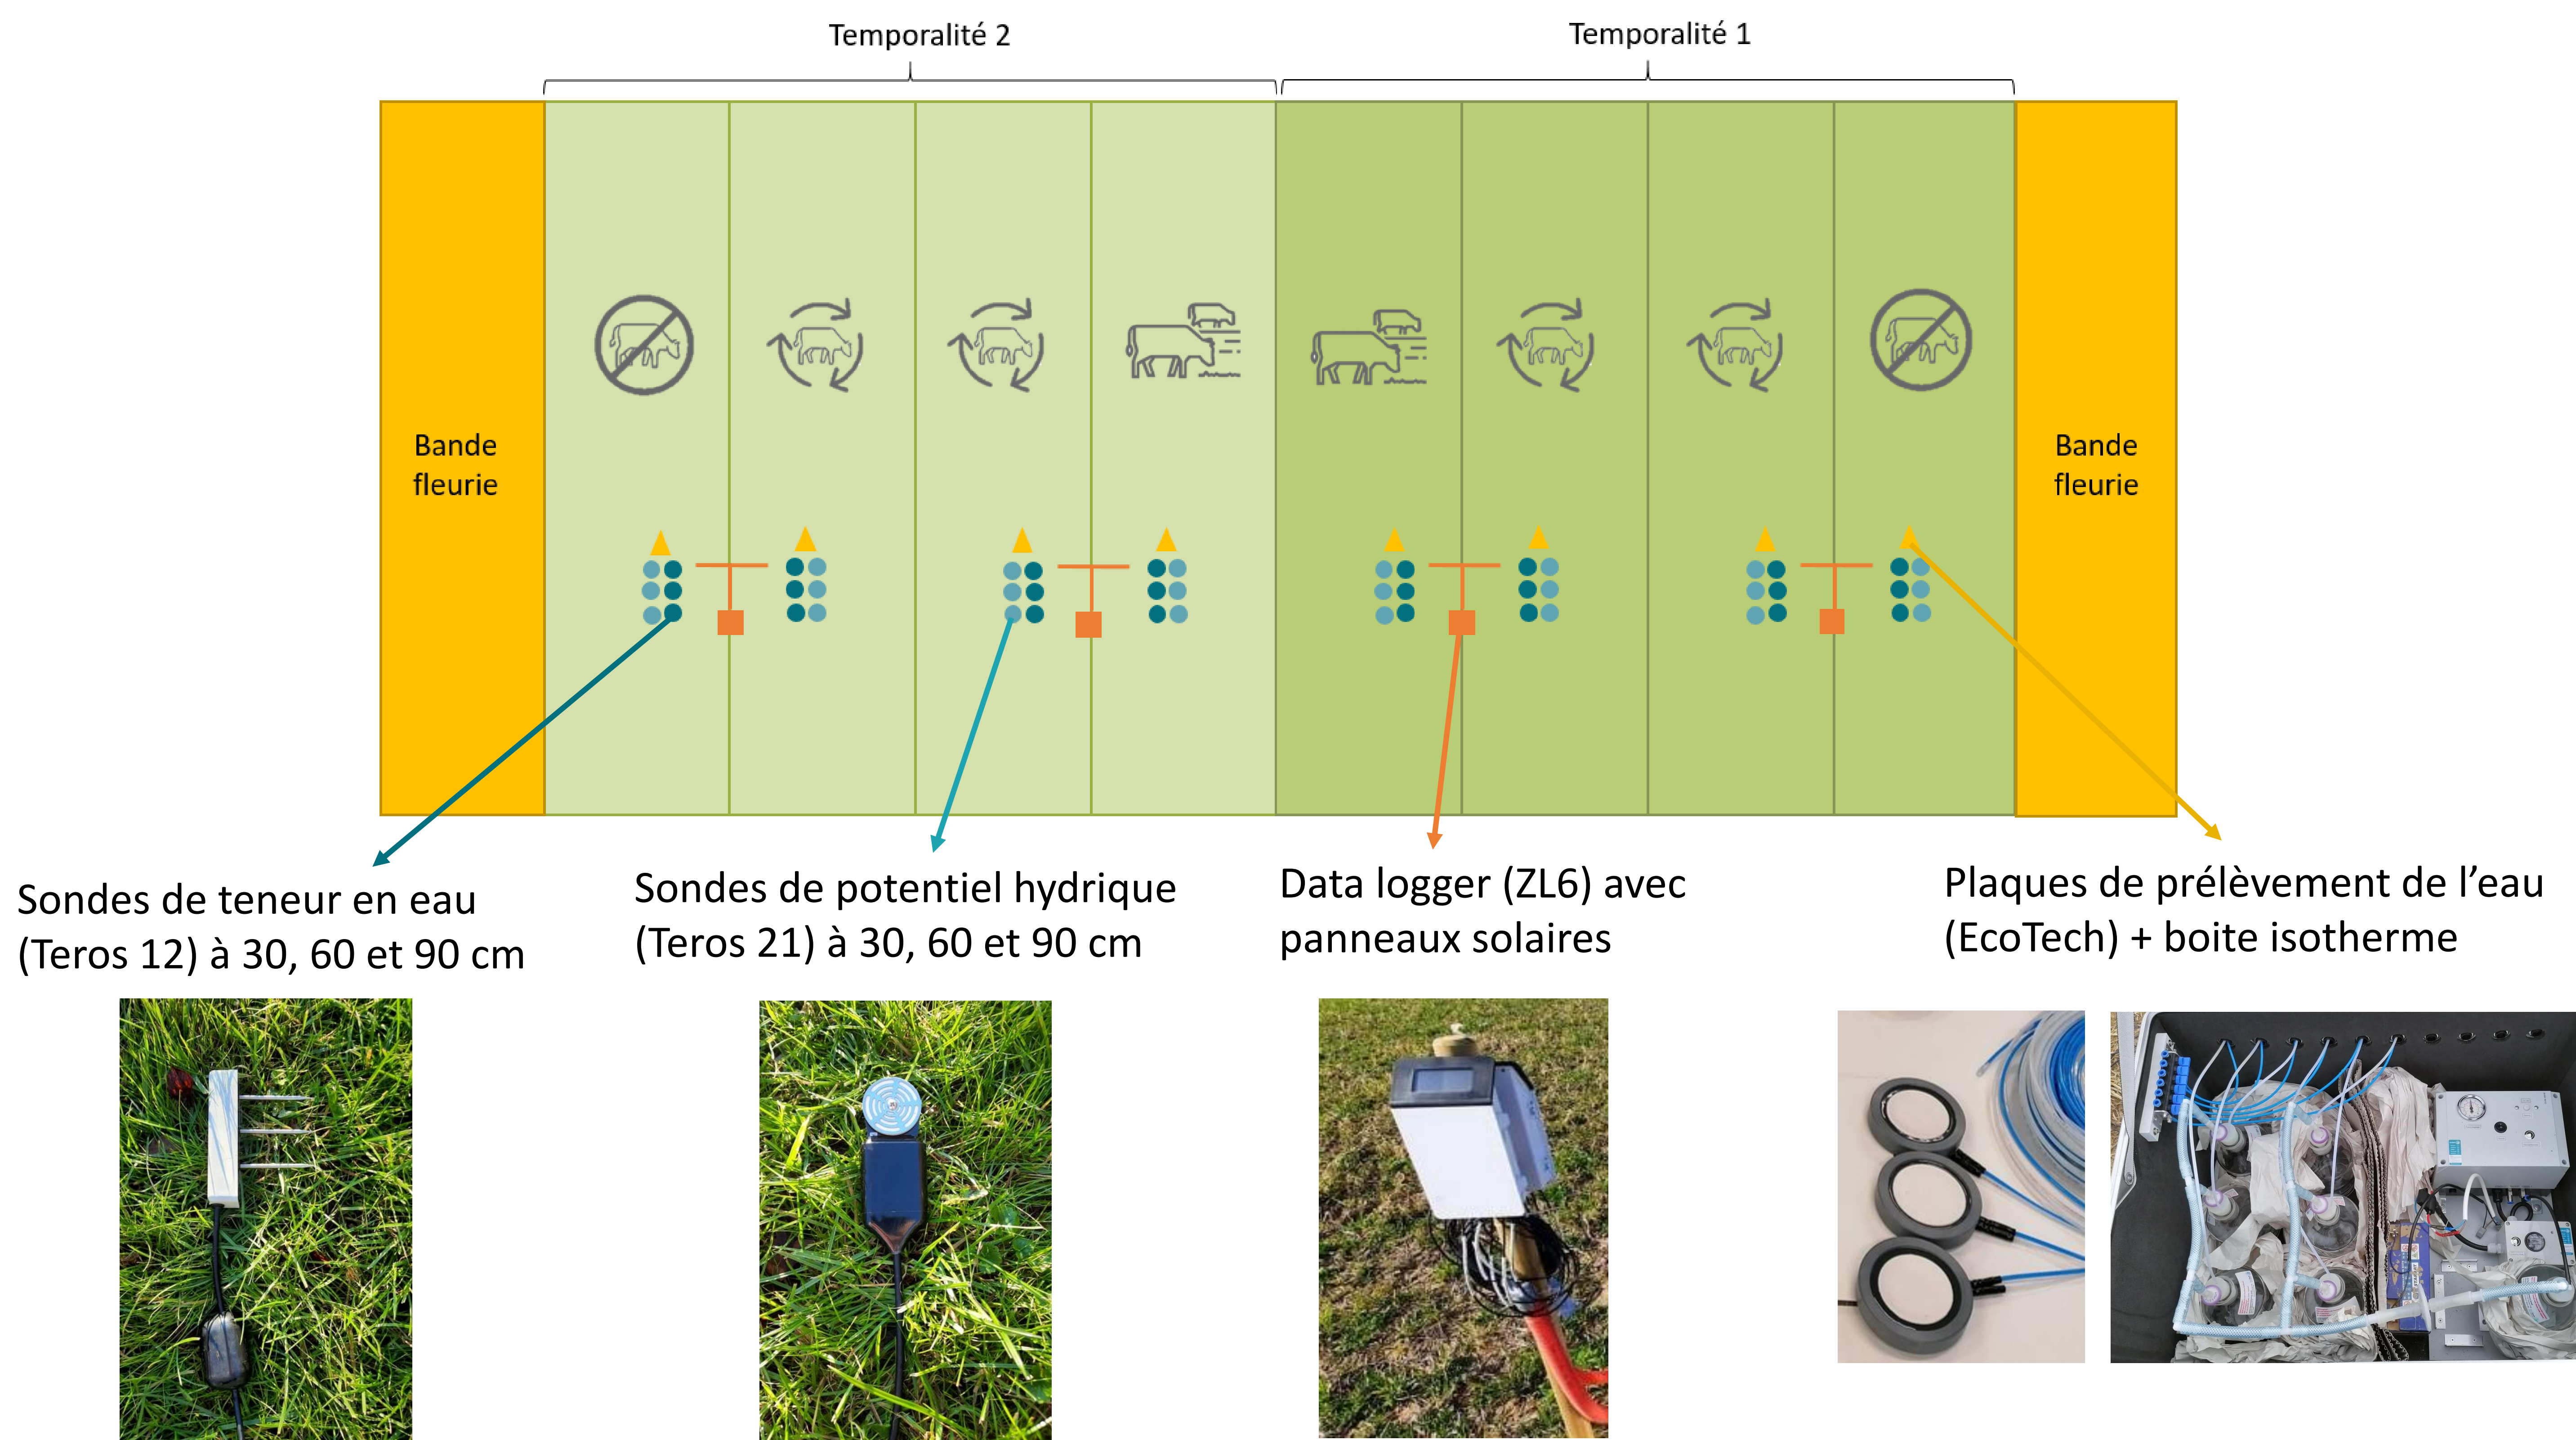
Temporalité 2

Temporalité 1

Bande fleurie

Bande fleurie

Sondes de teneur en eau (Teros 12) à 30, 60 et 90 cm

Sondes de potentiel hydrique (Teros 21) à 30, 60 et 90 cm

Data logger (ZL6) avec panneaux solaires

Plaques de prélèvement de l'eau (EcoTech) + boite isotherme